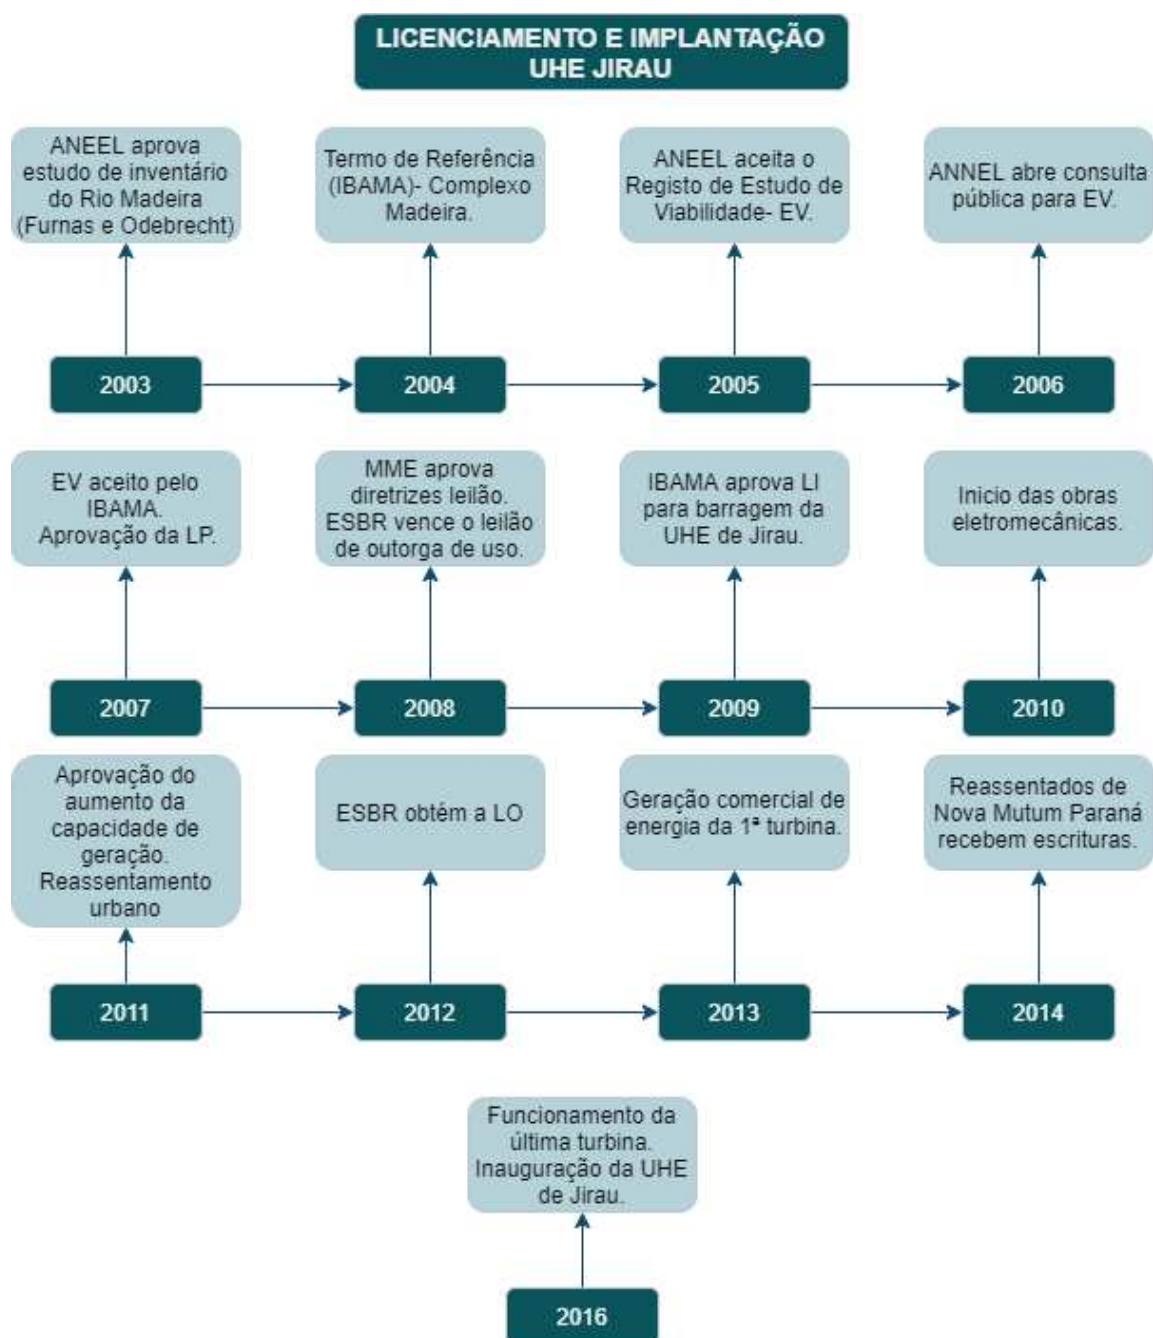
LICENCIAMENTO E IMPLANTAÇÃO UHE JIRAU

ANEEL aprova estudo de inventário do Rio Madeira (Furnas e Odebrecht)

Termo de Referência (IBAMA)- Complexo Madeira.

ANEEL aceita o Registo de Estudo de Viabilidade- EV.

ANNEL abre consulta pública para EV.

2003

2004

2005

2006

EV aceito pelo IBAMA. Aprovação da LP.

MME aprova diretrizes leilão. ESBR vence o leilão de outorga de uso.

IBAMA aprova LI para barragem da UHE de Jirau.

Inicio das obras eletromecânicas.

2007

2008

2009

2010

Aprovação do aumento da capacidade de geração. Reassentamento urbano

ESBR obtém a LO

Geração comercial de energia da 1ª turbina.

Reassentados de Nova Mutum Paraná recebem escrituras.

2011

2012

2013

2014

Funcionamento da última turbina. Inauguração da UHE de Jirau.

2016